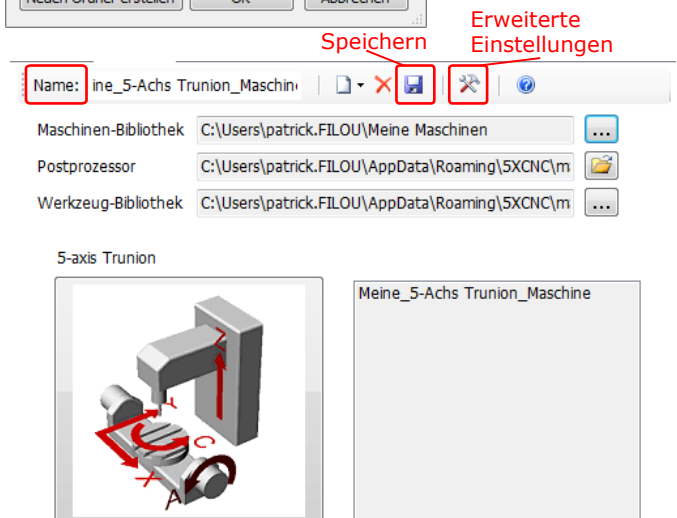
Neuen Ordner erstellen OK Abbrechen

Erweiterte Einstellungen

Speichern

Name: ine_5-Achs Trunion_Maschin

Maschinen-Bibliothek C:\Users\patrick.FILOU\Meine Maschinen ...

Postprozessor C:\Users\patrick.FILOU\AppData\Roaming\5XCNC\m

Werkzeug-Bibliothek C:\Users\patrick.FILOU\AppData\Roaming\5XCNC\m ...

5-axis Trunion

Meine_5-Achs Trunion_Maschine

Z

Y

C

X

A